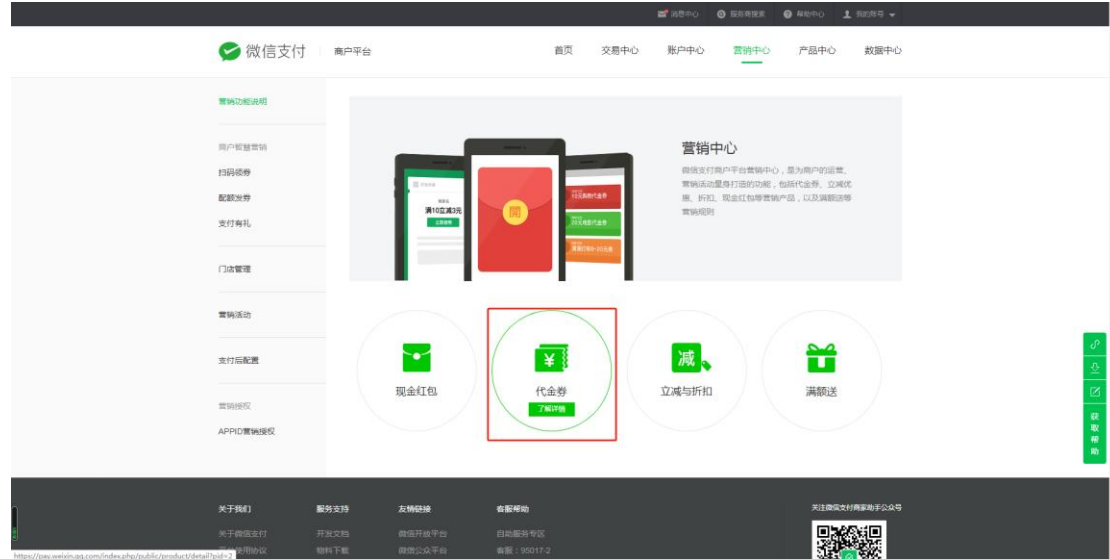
消息中心 服务商搜索 帮助中心 我的账号

微信支付 商户平台

首页 交易中心 账户中心 营销中心 产品中心 数据中心

营销功能说明

商户权益营销
扫码领券
配额发券
支付有礼

门店管理

营销活动

支付后配置

营销授权
APPID营销授权

营销中心

微信支付商户平台营销中心，是为商户的运营、营销活动量身打造的功能，包括代金券、立减优惠、折扣、现金红包等营销产品，以及满额送等营销规则

满10立减3元

現金紅包

代金券
了解详情

立减与折扣

满额送

获取帮助

关于我们 服务支持 友情链接 客服帮助

关于微信支付 开发文档 微信开放平台 自助服务专区
使用协议 物料下载 微信公众平台 客服：95017-2

关注微信支付商家助手公众号

https://pay.weixin.qq.com/index.php/public/product/detail?pid=2